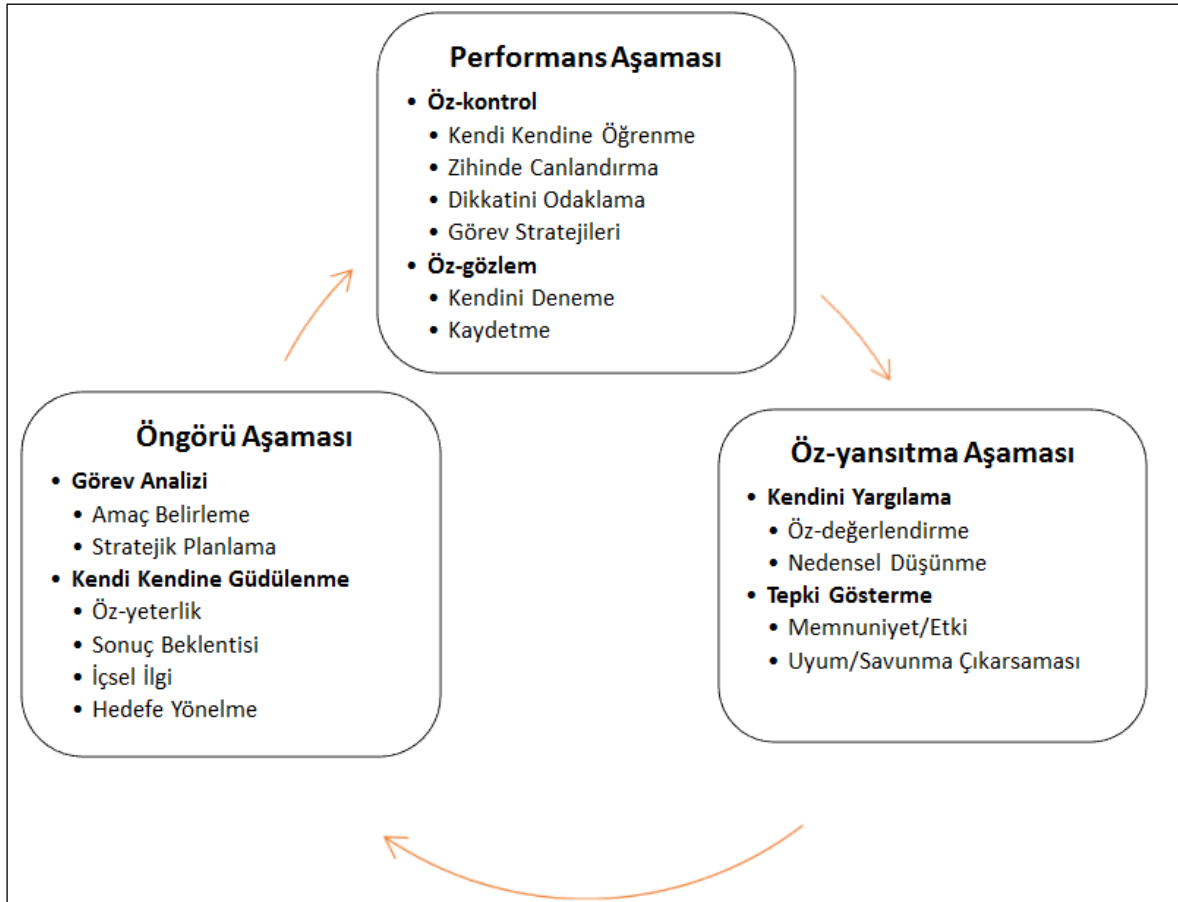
Performans Aşaması
• Öz-kontrol
• Kendi Kendine Öğrenme
• Zihinde Canlandırma
• Dikkatini Odaklama
• Görev Stratejileri
• Öz-gözlem
• Kendini Deneme
• Kaydetme

Öngörü Aşaması
• Görev Analizi
• Amaç Belirleme
• Stratejik Planlama
• Kendi Kendine Güdülenme
• Öz-yeterlik
• Sonuç Beklentisi
• İçsel İlgi
• Hedefe Yönelme

Öz-yansıtma Aşaması
• Kendini Yargılama
• Öz-değerlendirme
• Nedensel Düşünme
• Tepki Gösterme
• Memnuniyet/Etki
• Uyum/Savunma Çıkarsaması